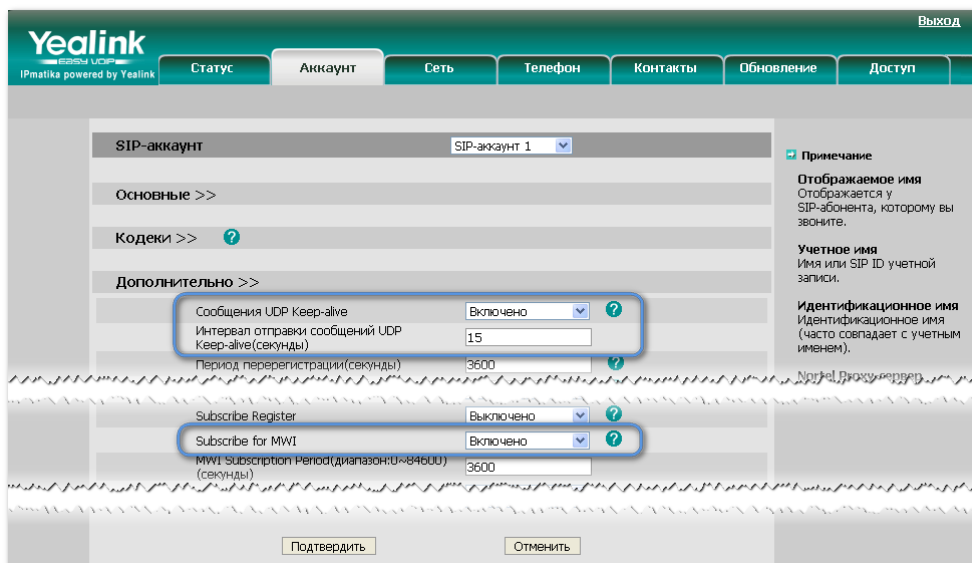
Yealink
EASY VOIP
IPmatika powered by Yealink

Выход

Статус
Аккаунт
Сеть
Телефон
Контакты
Обновление
Доступ

SIP-аккаунт
SIP-аккаунт 1

Основные >>

Кодеки >>

Дополнительно >>

| | |
|---|---|
| Сообщения UDP Keep-alive | Включено |
| Интервал отправки сообщений UDP Keep-alive(секунды) | 15 |
| Период перерегистрации(секунды) | 3600 |
| Subscribe Register | Выключено |
| Subscribe for MWI | Включено |
| MWI Subscription Period(диапазон:0~84600)(секунды) | 3600 |

Подтвердить
Отменить

Примечание

Отображаемое имя
Отображается у SIP-абонента, которому вы звоните.

Учетное имя
Имя или SIP ID учетной записи.

Идентификационное имя
Идентификационное имя (часто совпадает с учетным именем).

Nortel Proxy-сервер